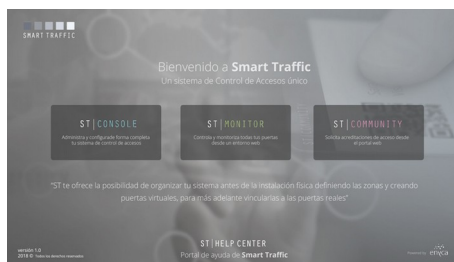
SMART TRAFFIC

Bienvenido a **Smart Traffic**
Un sistema de Control de Accesos único

ST | CONSOLE
Administra y configura de forma completa tu sistema de control de accesos

ST | MONITOR
Controla y monitoriza todas tus puertas desde un entorno web

ST | COMMUNITY
Solicita acreditaciones de acceso desde el portal web

"ST te ofrece la posibilidad de organizar tu sistema antes de la instalación física definiendo las zonas y creando puertas virtuales, para más adelante vincularlas a las puertas reales"

versión 1.0
2018 © Todos los derechos reservados

ST | HELP CENTER
Portal de ayuda de **Smart Traffic**

Powered by erreca